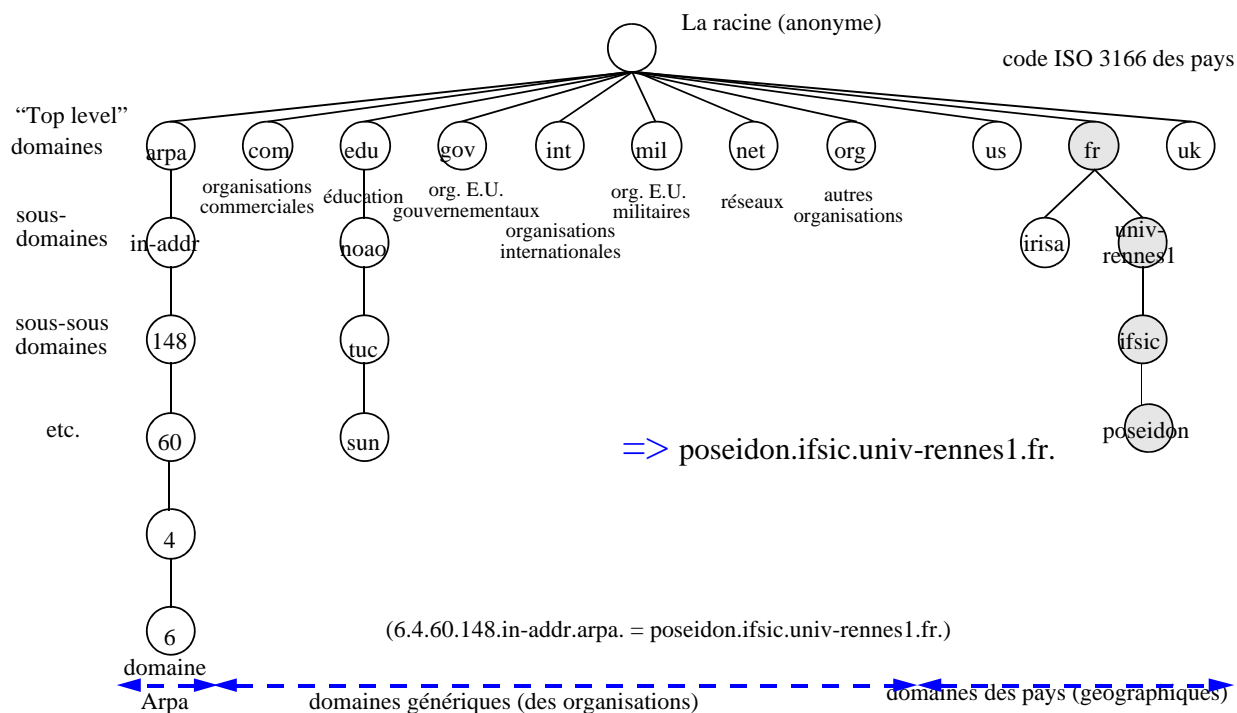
La racine (anonyme)

code ISO 3166 des pays

"Top level" domaines

arpa com edu gov int mil net org us fr uk

organisations commerciales

éducation

org. E.U. gouvernementaux

organisations internationales

org. E.U. militaires

réseaux

autres organisations

sous-domaines

in-addr

noao

irisa

univ-rennes1

sous-sous domaines

148

tuc

ifsic

etc.

60

sun

poseidon

=> poseidon.ifsic.univ-rennes1.fr.

4

6

(6.4.60.148.in-addr.arpa. = poseidon.ifsic.univ-rennes1.fr.)

domaine Arpa

domaines génériques (des organisations)

domaines des pays (géographiques)